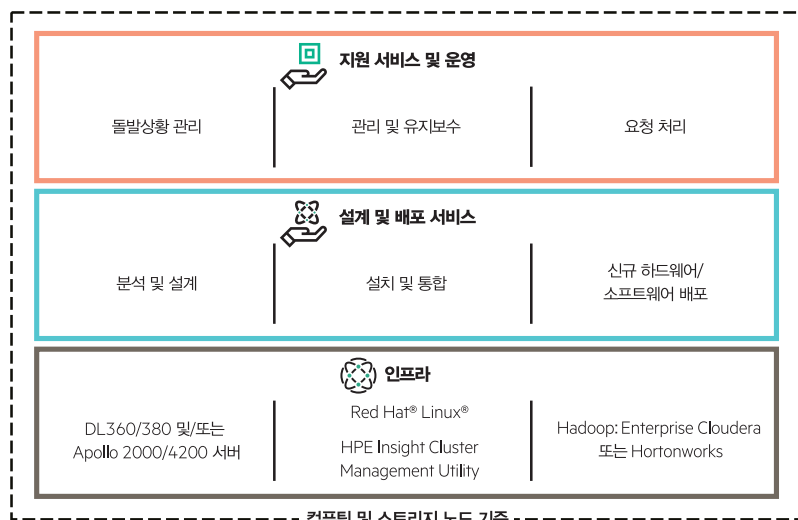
지원 서비스 및 운영

돌발상황 관리

관리 및 유지보수

요청 처리

설계 및 배포 서비스

분석 및 설계

설치 및 통합

신규 하드웨어/
소프트웨어 배포

인프라

DL360/380 및/또는
Apollo 2000/4200 서버

Red Hat® Linux®

HPE Insight Cluster
Management Utility

Hadoop: Enterprise Cloudera
또는 Hortonworks

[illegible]